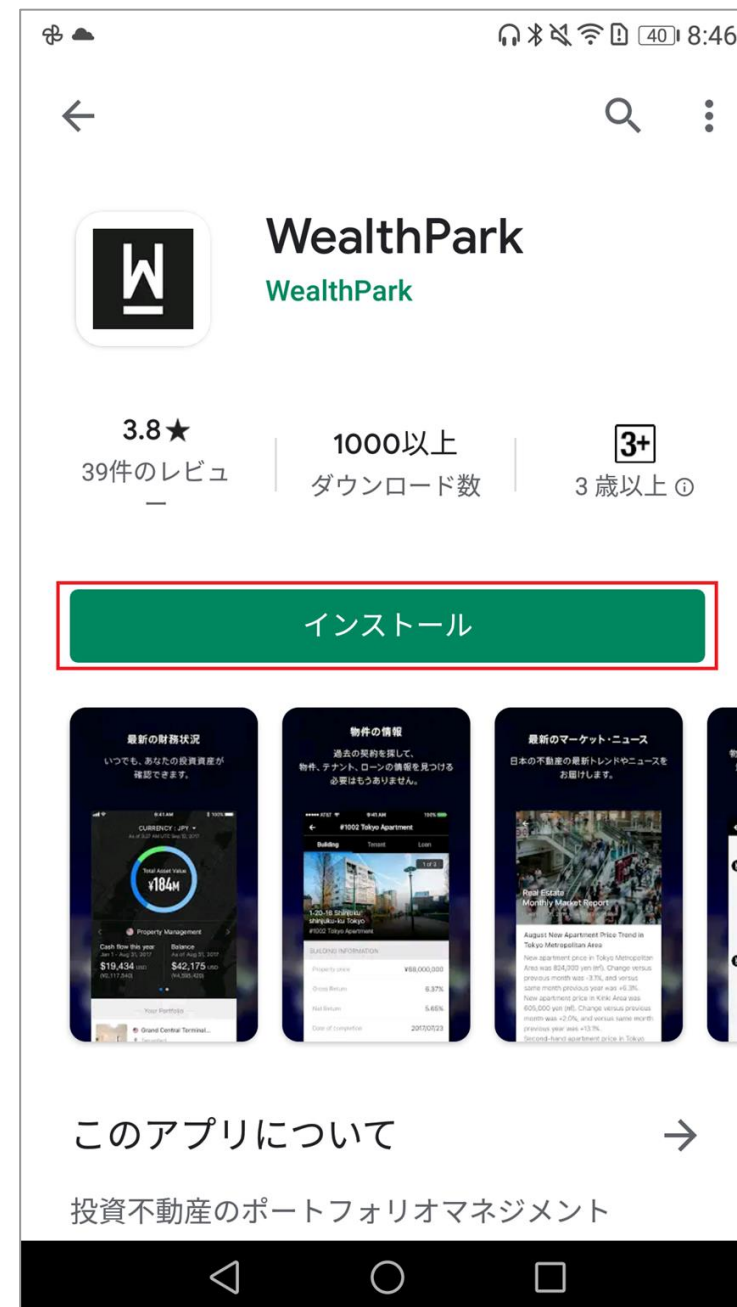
40 8:46

WealthPark
WealthPark

3.8★
39件のレビュー

1000以上
ダウンロード数

3+
3 歳以上

インストール

最新の財務状況
いつでも、あなたの投資資産が確認できます。

CURRENCY : JPY
Total Asset Value
¥184M
Property Management
Cash flow this year
$19,434
Balance
$42,175
Your Portfolio
Grand Central Terminal...

物件の情報
過去の契約を探して、物件、テナント、ローンの情報を見つける必要はもうありません。

#1002 Tokyo Apartment
Building
Tenant
Loan
1-20-16 Shinjuku
shinjuku-ku Tokyo
#1002 Tokyo Apartment
BUILDING INFORMATION
Property price ¥68,000,000
Gross Return 6.37%
Net Return 5.65%
Date of completion 2017/07/23

最新のマーケット・ニュース
日本の不動産の最新トレンドやニュースをお届けします。

Real Estate
Monthly Market Report
August New Apartment Price Trend in Tokyo Metropolitan Area
New apartment price in Tokyo Metropolitan Area was 824,000 yen (m²). Change versus previous month was -3.7%, and versus same month previous year was +6.3%.
New apartment price in Kinki Area was 605,000 yen (m²). Change versus previous month was +2.0%, and versus same month previous year was +13.1%.
Second-hand apartment price in Tokyo

このアプリについて

投資不動産のポートフォリオマネジメント